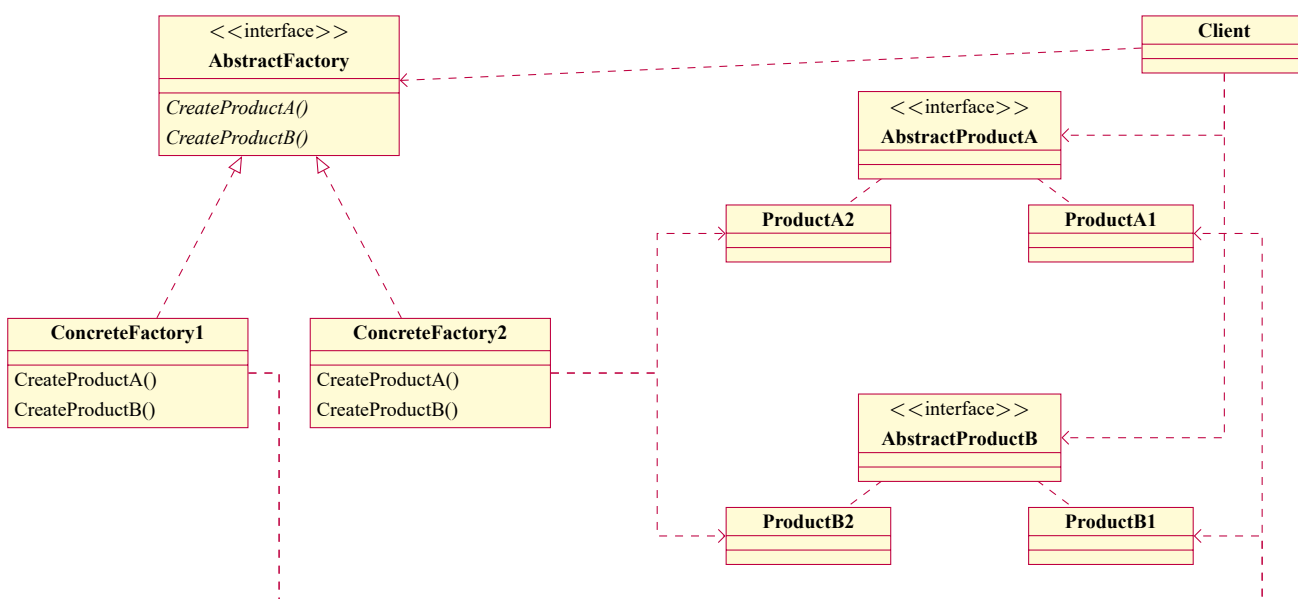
<<interface>>
AbstractFactory

CreateProductA()
CreateProductB()

Client

<<interface>>
AbstractProductA

ProductA2

ProductA1

ConcreteFactory1

CreateProductA()
CreateProductB()

ConcreteFactory2

CreateProductA()
CreateProductB()

<<interface>>
AbstractProductB

ProductB2

ProductB1